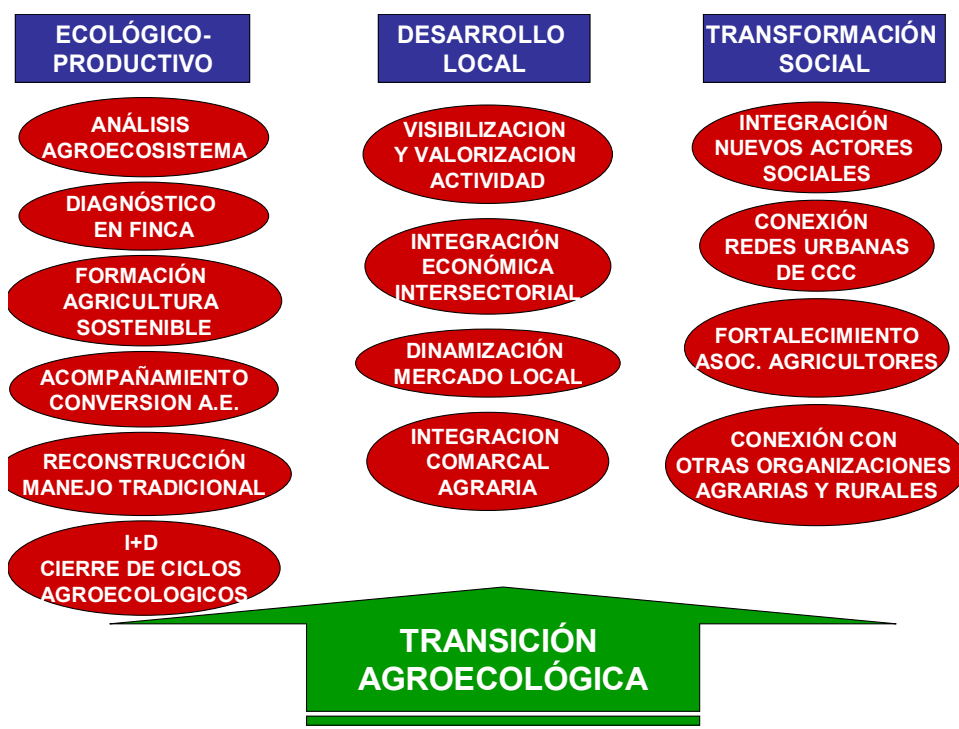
ECOLÓGICO-PRODUCTIVO

ANÁLISIS AGROECOSISTEMA

DIAGNÓSTICO EN FINCA

FORMACIÓN AGRICULTURA SOSTENIBLE

ACOMPAÑAMIENTO CONVERSION A.E.

RECONSTRUCCIÓN MANEJO TRADICIONAL

I+D CIERRE DE CICLOS AGROECOLOGICOS

DESARROLLO LOCAL

VISIBILIZACION Y VALORIZACION ACTIVIDAD

INTEGRACIÓN ECONÓMICA INTERSECTORIAL

DINAMIZACIÓN MERCADO LOCAL

INTEGRACION COMARCAL AGRARIA

TRANSFORMACIÓN SOCIAL

INTEGRACIÓN NUEVOS ACTORES SOCIALES

CONEXIÓN REDES URBANAS DE CCC

FORTALECIMIENTO ASOC. AGRICULTORES

CONEXIÓN CON OTRAS ORGANIZACIONES AGRARIAS Y RURALES

TRANSICIÓN AGROECOLÓGICA